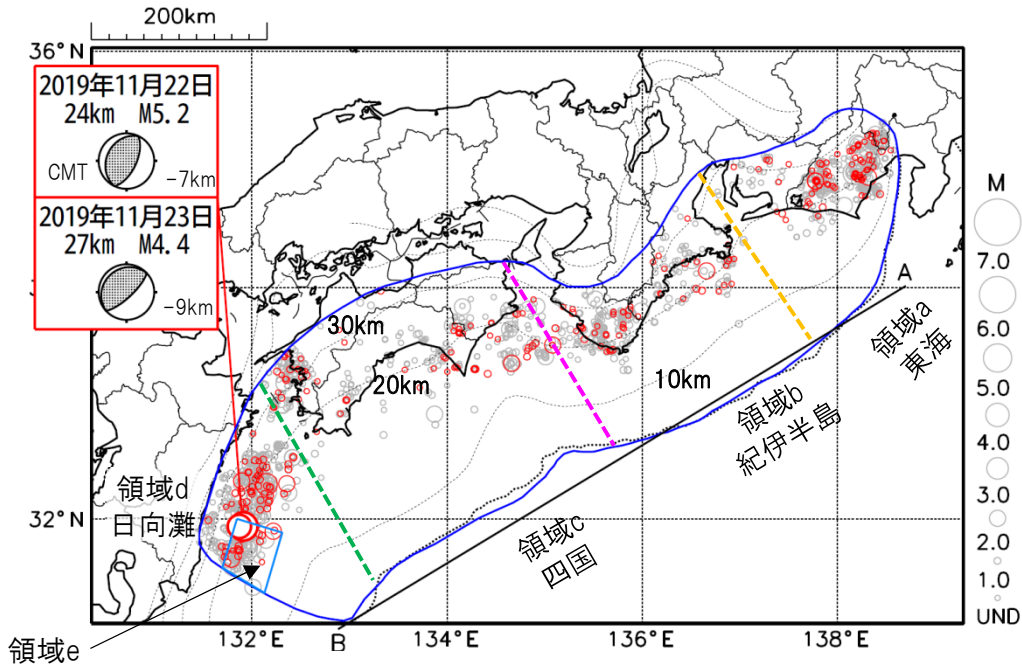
200km

36°N

2019年11月22日
24km M5.2
CMT
-7km

2019年11月23日
27km M4.4
-9km

30km
20km
10km

A
領域a
東海
領域b
紀伊半島
領域c
四国
領域d
日向灘

32°N

領域e

B

132°E
134°E
136°E
138°E

M
7.0
6.0
5.0
4.0
3.0
2.0
1.0
UND